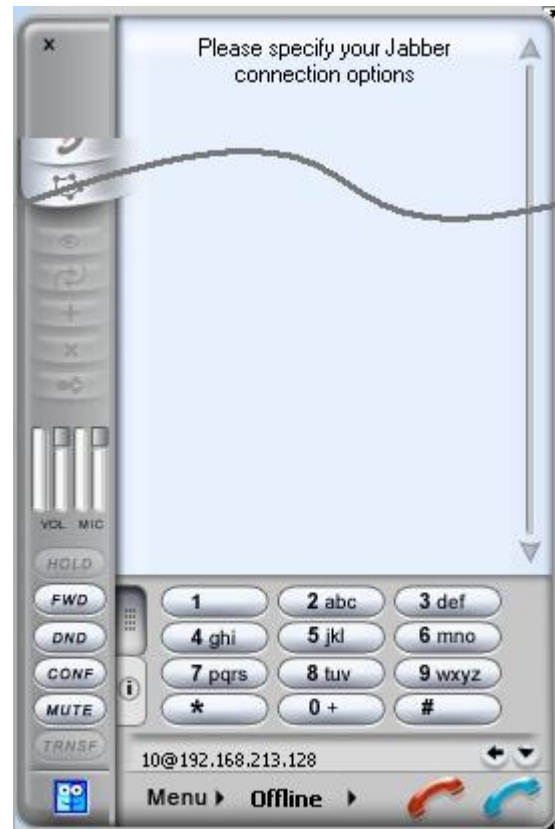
×

Please specify your Jabber connection options

VOL MIC

HOLD

FWD

DND

CONF

MUTE

TRNSF

1 | 2 abc | 3 def
4 ghi | 5 jkl | 6 mno
7 pqrs | 8 tuv | 9 wxyz
* | 0 + | #

10@192.168.213.128

Menu ▸ Offline ▸